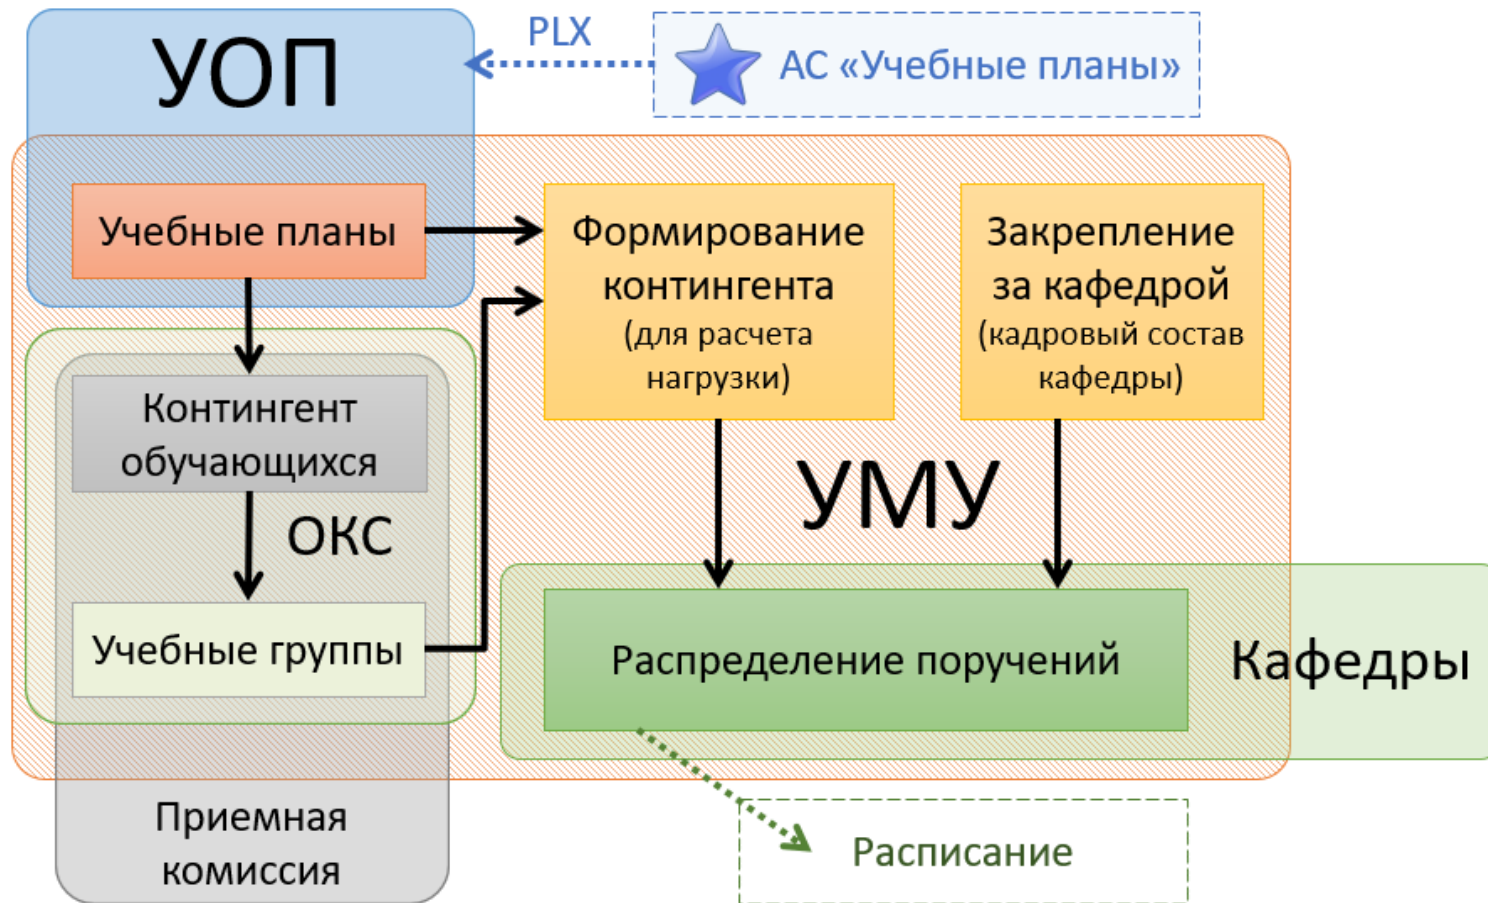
УОП

PLX

АС «Учебные планы»

Учебные планы

Формирование контингента (для расчета нагрузки)

Закрепление за кафедрой (кадровый состав кафедры)

Контингент обучающихся

ОКС

Учебные группы

УМУ

Распределение поручений

Кафедры

Приемная комиссия

Расписание